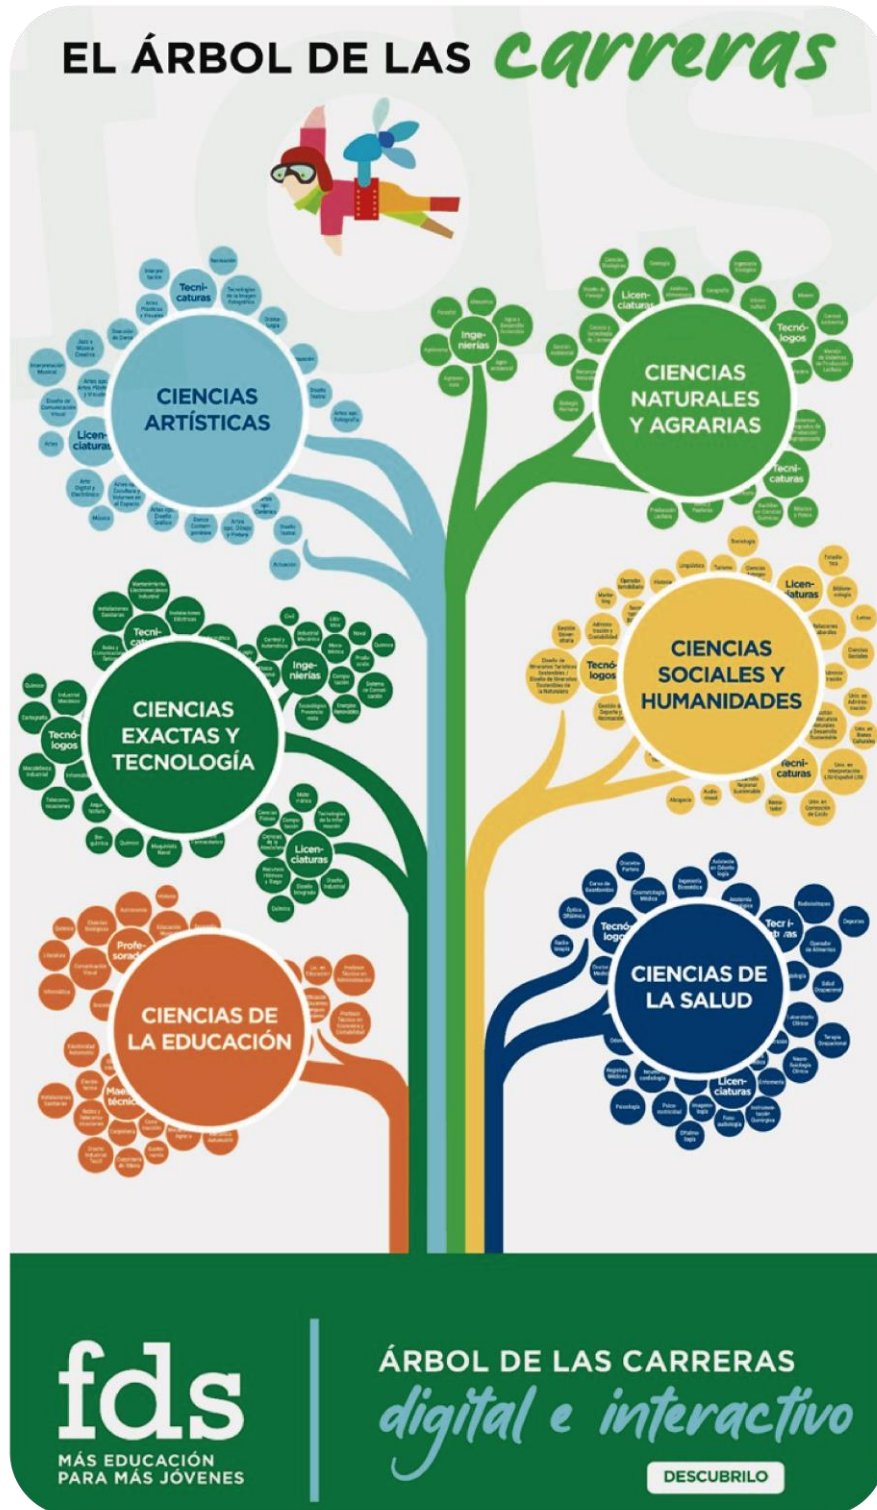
EL ÁRBOL DE LAS carreras

CIENCIAS ARTÍSTICAS

Tecnicaturas

Licenciaturas

CIENCIAS NATURALES Y AGRARIAS

Ingenierías

Licenciaturas

Tecnólogos

Tecnicaturas

CIENCIAS EXACTAS Y TECNOLOGÍA

Tecnicaturas

Ingenierías

Tecnólogos

Licenciaturas

CIENCIAS SOCIALES Y HUMANIDADES

Licenciaturas

Tecnólogos

Tecnicaturas

CIENCIAS DE LA EDUCACIÓN

Profesorados

Maestro técnico

CIENCIAS DE LA SALUD

Tecnólogos

Tecnicaturas

Licenciaturas

fds
MÁS EDUCACIÓN PARA MÁS JÓVENES

ÁRBOL DE LAS CARRERAS
digital e interactivo

DESCUBRILO